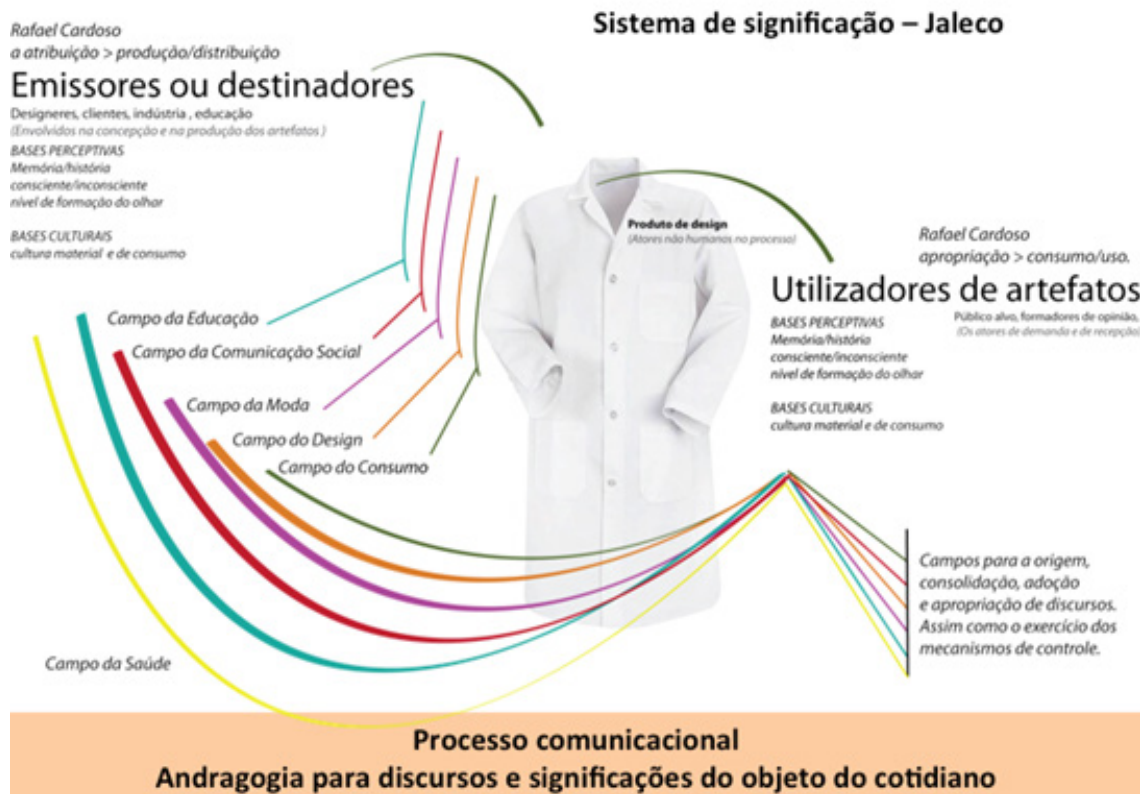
Rafael Cardoso
a atribuição > produção/distribuição

Emissores ou destinadores

Designeres, clientes, indústria , educação
(Envolvidos na concepção e na produção dos artefatos )

BASES PERCEPTIVAS
Memória/história
consciente/inconsciente
nível de formação do olhar

BASES CULTURAIS
cultura material e de consumo

Sistema de significação – Jaleco

Produto de design
(Atores não humanos no processo)

Rafael Cardoso
apropriação > consumo/uso.

Utilizadores de artefatos

Público alvo, formadores de opinião,
(Os atores de demanda e de recepção)

BASES PERCEPTIVAS
Memória/história
consciente/inconsciente
nível de formação do olhar

BASES CULTURAIS
cultura material e de consumo

Campo da Educação
Campo da Comunicação Social
Campo da Moda
Campo do Design
Campo do Consumo
Campo da Saúde

Campos para a origem, consolidação, adoção e apropriação de discursos. Assim como o exercício dos mecanismos de controle.

Processo comunicacional
Andragogia para discursos e significações do objeto do cotidiano